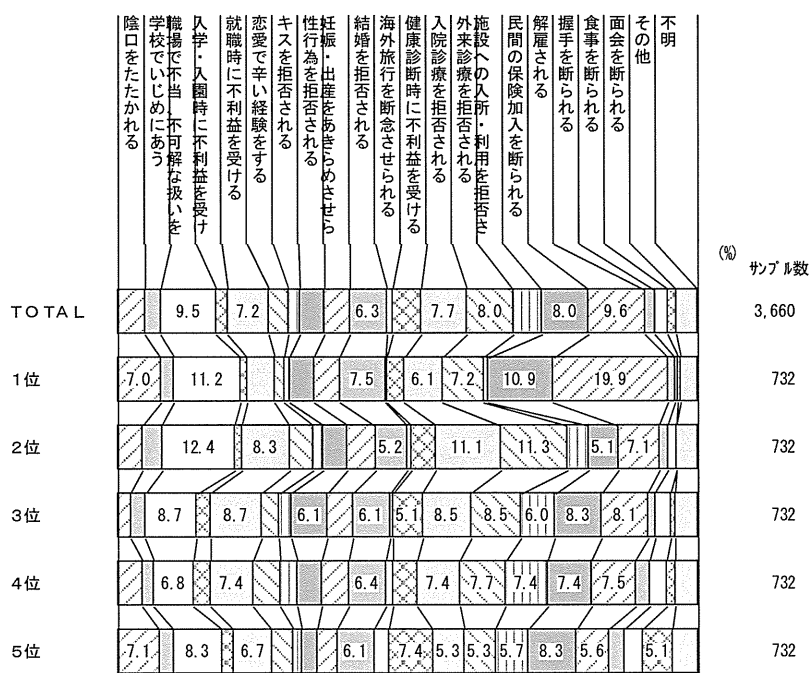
陰口をたたかれる
学校でいじめにあう
職場で不当、不可解な扱いを
入学・入園時に不利益を受け
就職時に不利益を受ける
恋愛で辛い経験をする
キスを拒否される
性行為を拒否される
妊娠・出産をあきらめさせら
結婚を拒否される
海外旅行を断念させられる
健康診断時に不利益を受ける
入院診療を拒否される
外来診療を拒否される
施設への入所・利用を拒否さ
民間の保険加入を断られる
解雇される
握手を断られる
食事を断られる
面会を断られる
その他
不明

(%)
サンプル数

| | | |
|---|---|---|
| TOTAL | 9.5 7.2 6.3 7.7 8.0 8.0 9.6 | 3,660 |
| 1位 | 7.0 11.2 7.5 6.1 7.2 10.9 19.9 | 732 |
| 2位 | 12.4 8.3 5.2 11.1 11.3 5.1 7.1 | 732 |
| 3位 | 8.7 8.7 6.1 6.1 5.1 8.5 8.5 6.0 8.3 8.1 | 732 |
| 4位 | 6.8 7.4 6.4 7.4 7.7 7.4 7.4 7.5 | 732 |
| 5位 | 7.1 8.3 6.7 6.1 7.4 5.3 5.3 5.7 8.3 5.6 5.1 | 732 |